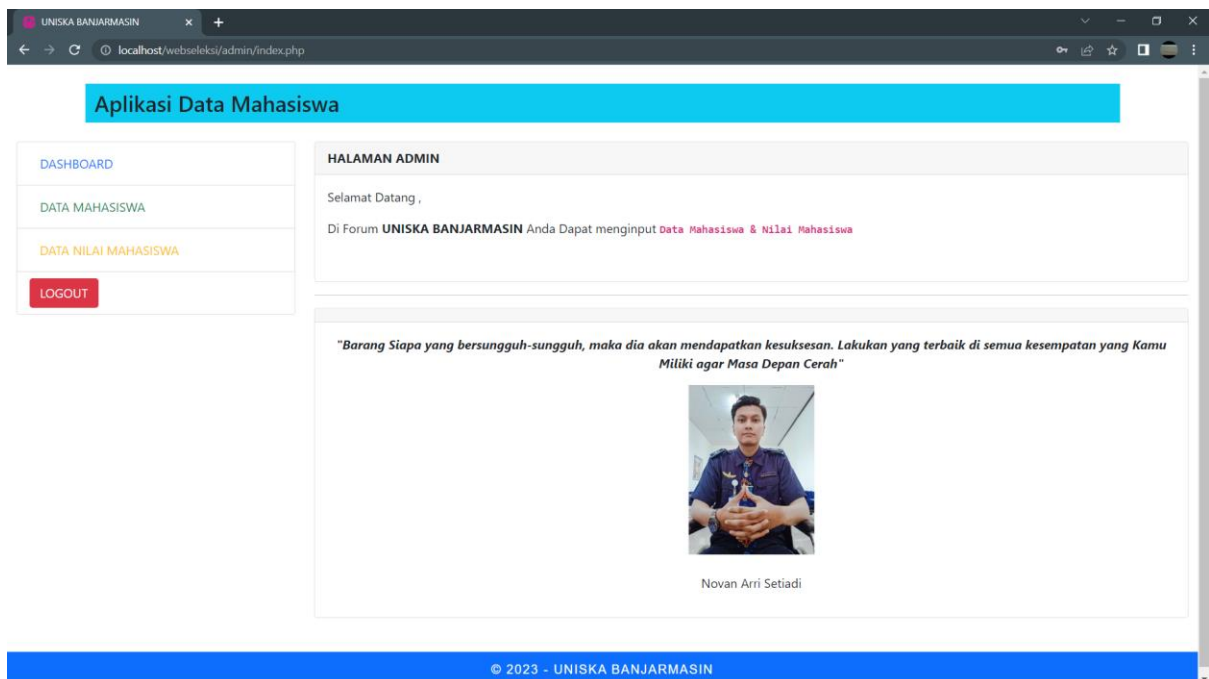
UNISKA BANJARMASIN

localhost/webseleksi/admin/index.php

Aplikasi Data Mahasiswa

DASHBOARD

DATA MAHASISWA

DATA NILAI MAHASISWA

LOGOUT

HALAMAN ADMIN

Selamat Datang ,

Di Forum **UNISKA BANJARMASIN** Anda Dapat menginput Data Mahasiswa & Nilai Mahasiswa

*"Barang Siapa yang bersungguh-sungguh, maka dia akan mendapatkan kesuksesan. Lakukan yang terbaik di semua kesempatan yang Kamu Miliki agar Masa Depan Cerah"*

Novan Arri Setiadi

© 2023 - UNISKA BANJARMASIN